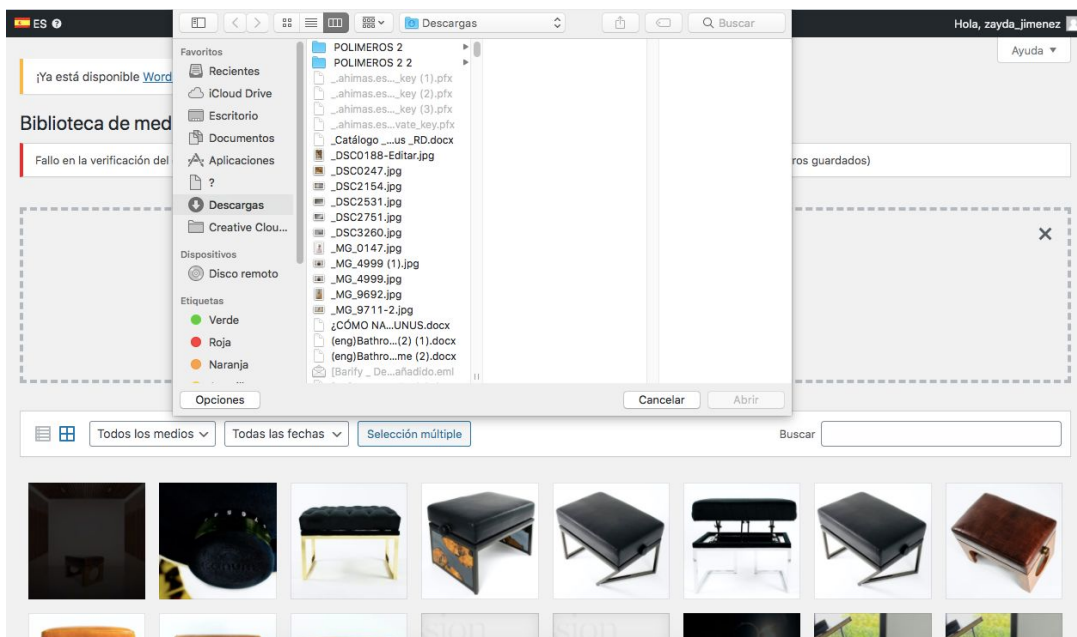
ES

Hola, zayda_jimenez

Ayuda ▼

¡Ya está disponible Word

Biblioteca de med

Fallo en la verificación del

ros guardados)

Descargas

Buscar

Favoritos
Recientes
iCloud Drive
Escritorio
Documentos
Aplicaciones
?
Descargas
Creative Clou...

Dispositivos
Disco remoto

Etiquetas
Verde
Roja
Naranja

POLIMEROS 2
POLIMEROS 2 2
_.ahimas.es....key (1).pfx
_.ahimas.es....key (2).pfx
_.ahimas.es....key (3).pfx
_.ahimas.es....vate_key.pfx
_Catálogo _...us _RD.docx
_DSC0188-Editar.jpg
_DSC0247.jpg
_DSC2154.jpg
_DSC2531.jpg
_DSC2751.jpg
_DSC3260.jpg
_MG_0147.jpg
_MG_4999 (1).jpg
_MG_4999.jpg
_MG_9692.jpg
_MG_9711-2.jpg
¿CÓMO NA...UNUS.docx
(eng)Bathro...(2) (1).docx
(eng)Bathro...me (2).docx
[Barify _ De...añadido.eml

Opciones

Cancelar

Abrir

Todos los medios

Todas las fechas

Selección múltiple

Buscar